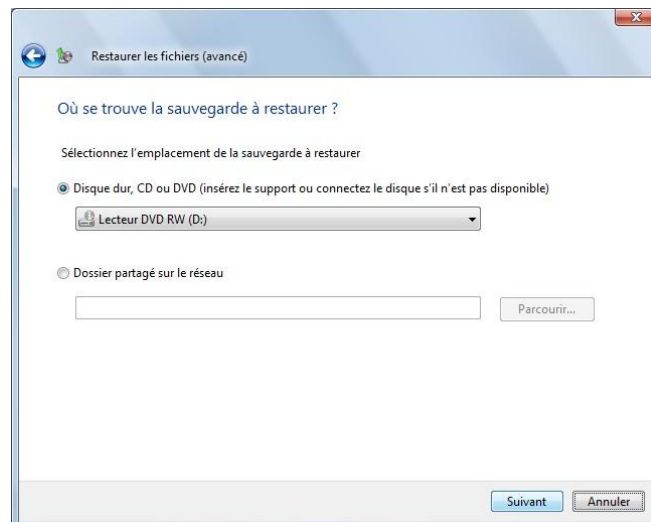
Restaurer les fichiers (avancé)

Où se trouve la sauvegarde à restaurer ?

Sélectionnez l'emplacement de la sauvegarde à restaurer

Disque dur, CD ou DVD (insérez le support ou connectez le disque s'il n'est pas disponible)

Lecteur DVD RW (D:)

Dossier partagé sur le réseau

Parcourir...

Suivant

Annuler